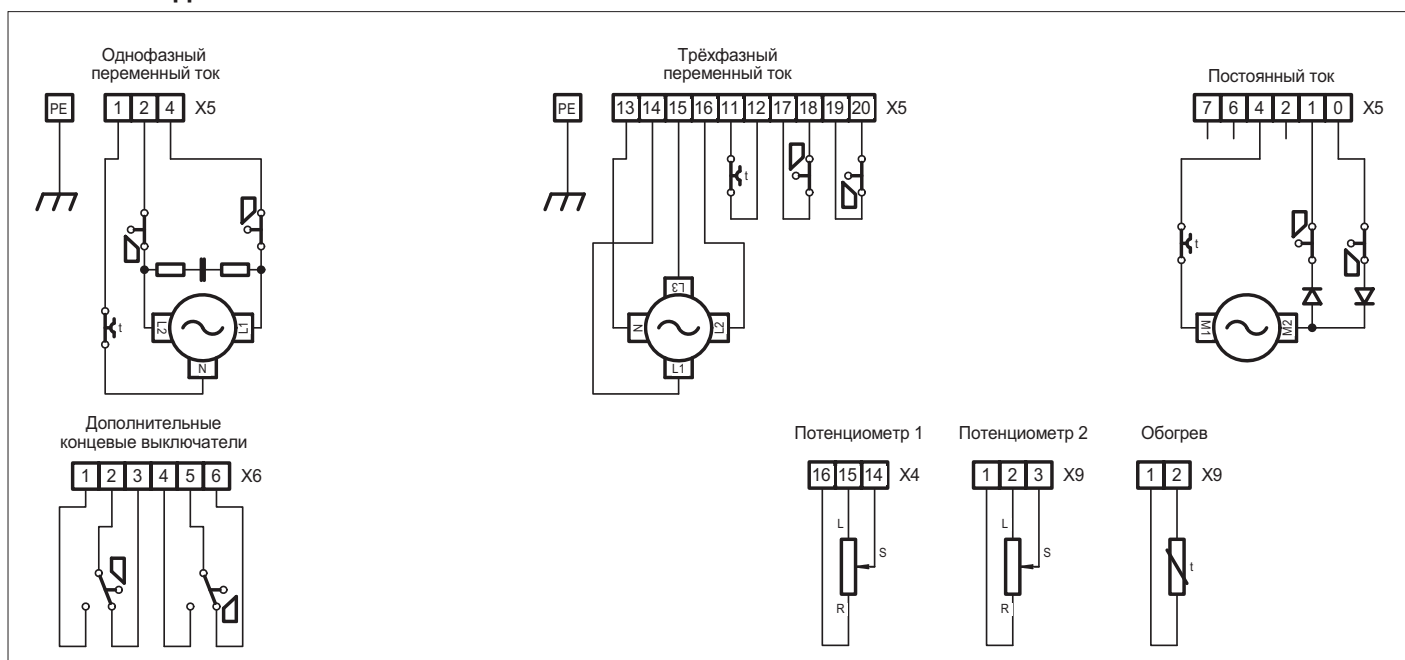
Однофазный переменный ток

PE

1 2 4 X5

t

L2 L1

N

Трёхфазный переменный ток

PE

13 14 15 16 11 12 17 18 19 20 X5

t

L3

N L2

L1

Постоянный ток

7 6 4 2 1 0 X5

t

M1 M2

Дополнительные концевые выключатели

1 2 3 4 5 6 X6

Потенциометр 1

16 15 14 X4

L

S

R

Потенциометр 2

1 2 3 X9

L

S

R

Обогрев

1 2 X9

t